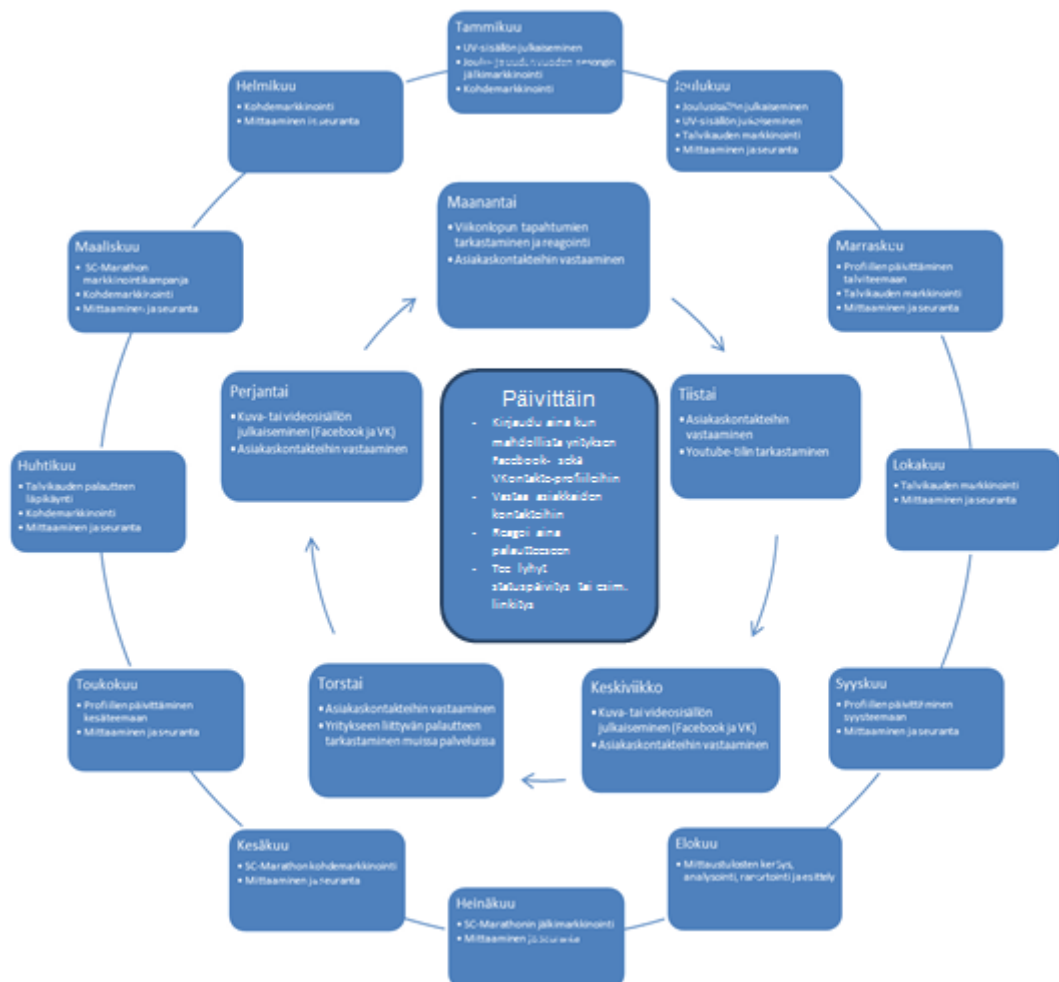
Tammikuu
• UV-sisällön julkaiseminen
• Joulu- ja uudenvuoden sesongin jälkimarkkinointi
• Kohdemarkkinointi

Joulukuu
• Joulusisällön julkaiseminen
• UV-sisällön julkaiseminen
• Talvikauden markkinointi
• Mittaaminen ja seuranta

Marraskuu
• Profiilien päivittäminen talviteemaan
• Talvikauden markkinointi
• Mittaaminen ja seuranta

Lokakuu
• Talvikauden markkinointi
• Mittaaminen ja seuranta

Syyskuu
• Profiilien päivittäminen syysteemaan
• Mittaaminen ja seuranta

Elokuu
• Mittaustulosten keräys, analysointi, raportointi ja esittely

Heinäkuu
• SC-Marathonin jälkimarkkinointi
• Mittaaminen ja seuranta

Kesäkuu
• SC-Marathon kohdemarkkinointi
• Mittaaminen ja seuranta

Toukokuu
• Profiilien päivittäminen kesäteemaan
• Mittaaminen ja seuranta

Huhtikuu
• Talvikauden palautteen läpikäynti
• Kohdemarkkinointi
• Mittaaminen ja seuranta

Maaliskuu
• SC-Marathon markkinointikampanja
• Kohdemarkkinointi
• Mittaaminen ja seuranta

Helmikuu
• Kohdemarkkinointi
• Mittaaminen ja seuranta

Maanantai
• Viikonlopun tapahtumien tarkastaminen ja reagointi
• Asiakaskontakteihin vastaaminen

Tiistai
• Asiakaskontakteihin vastaaminen
• Youtube-tilin tarkastaminen

Keskiviikko
• Kuva- tai videosisällön julkaiseminen (Facebook ja VK)
• Asiakaskontakteihin vastaaminen

Torstai
• Asiakaskontakteihin vastaaminen
• Yritykseen liittyvän palautteen tarkastaminen muissa palveluissa

Perjantai
• Kuva- tai videosisällön julkaiseminen (Facebook ja VK)
• Asiakaskontakteihin vastaaminen

Päivittäin
- Kirjaudu aina kun mahdollista yrityksen Facebook- sekä VKontakte-profiileihin
- Vastaa asiakkaiden kontakteihin
- Reagoi aina palautteeseen
- Tee lyhyt statuspäivitys tai esim. linkitys